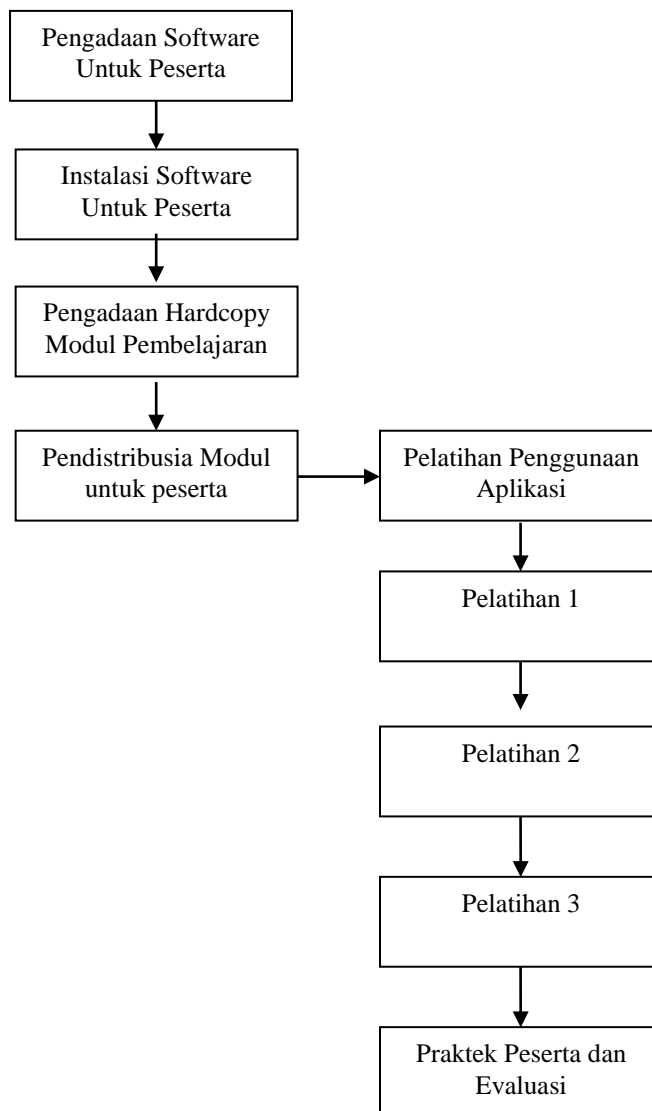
Pengadaan Software Untuk Peserta

Instalasi Software Untuk Peserta

Pengadaan Hardcopy Modul Pembelajaran

Pendistribusia Modul untuk peserta

Pelatihan Penggunaan Aplikasi

Pelatihan 1

Pelatihan 2

Pelatihan 3

Praktek Peserta dan Evaluasi